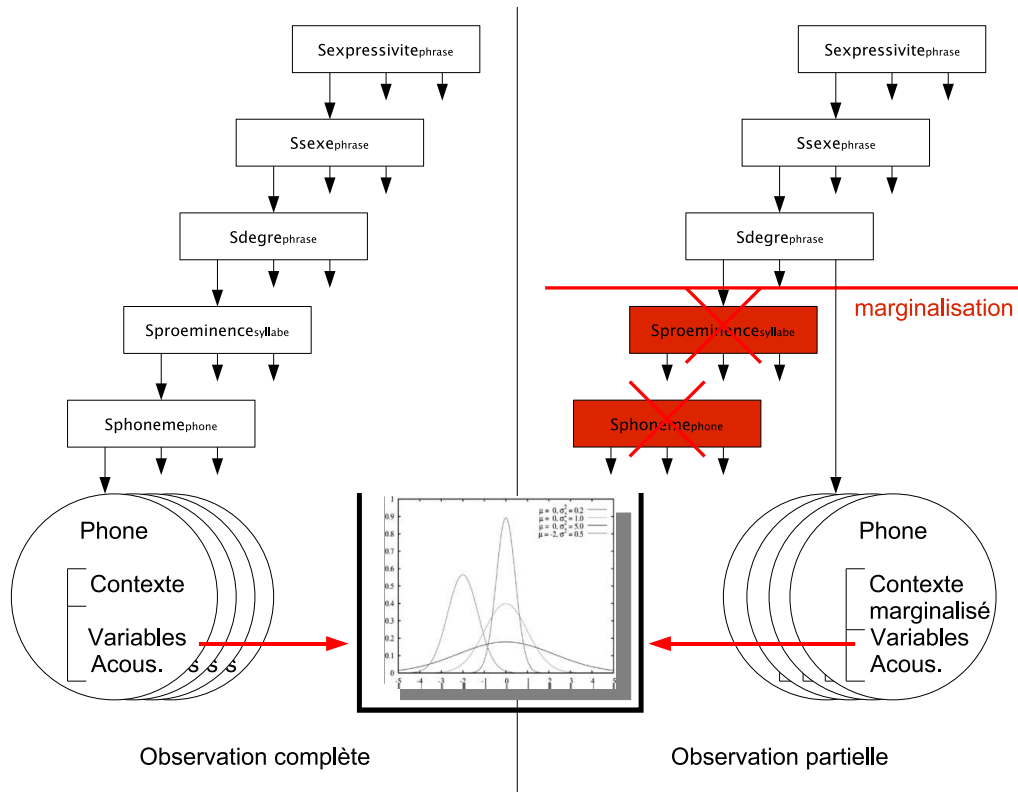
Sexpressivite$_{phrase}$

Ssexe$_{phrase}$

Sdegre$_{phrase}$

Sproeminence$_{syllabe}$

Sphoneme$_{phone}$

Phone

Contexte

Variables Acous.

Observation complète

$\mu = 0, \sigma^2 = 0.2$
$\mu = 0, \sigma^2 = 1.0$
$\mu = 0, \sigma^2 = 5.0$
$\mu = -2, \sigma^2 = 0.5$

1
0.9
0.8
0.7
0.6
0.5
0.4
0.3
0.2
0.1
0

-5 -4 -3 -2 -1 0 1 2 3 4 5

Sexpressivite$_{phrase}$

Ssexe$_{phrase}$

Sdegre$_{phrase}$

marginalisation

Sproeminence$_{syllabe}$

Sphoneme$_{phone}$

Phone

Contexte marginalisé

Variables Acous.

Observation partielle